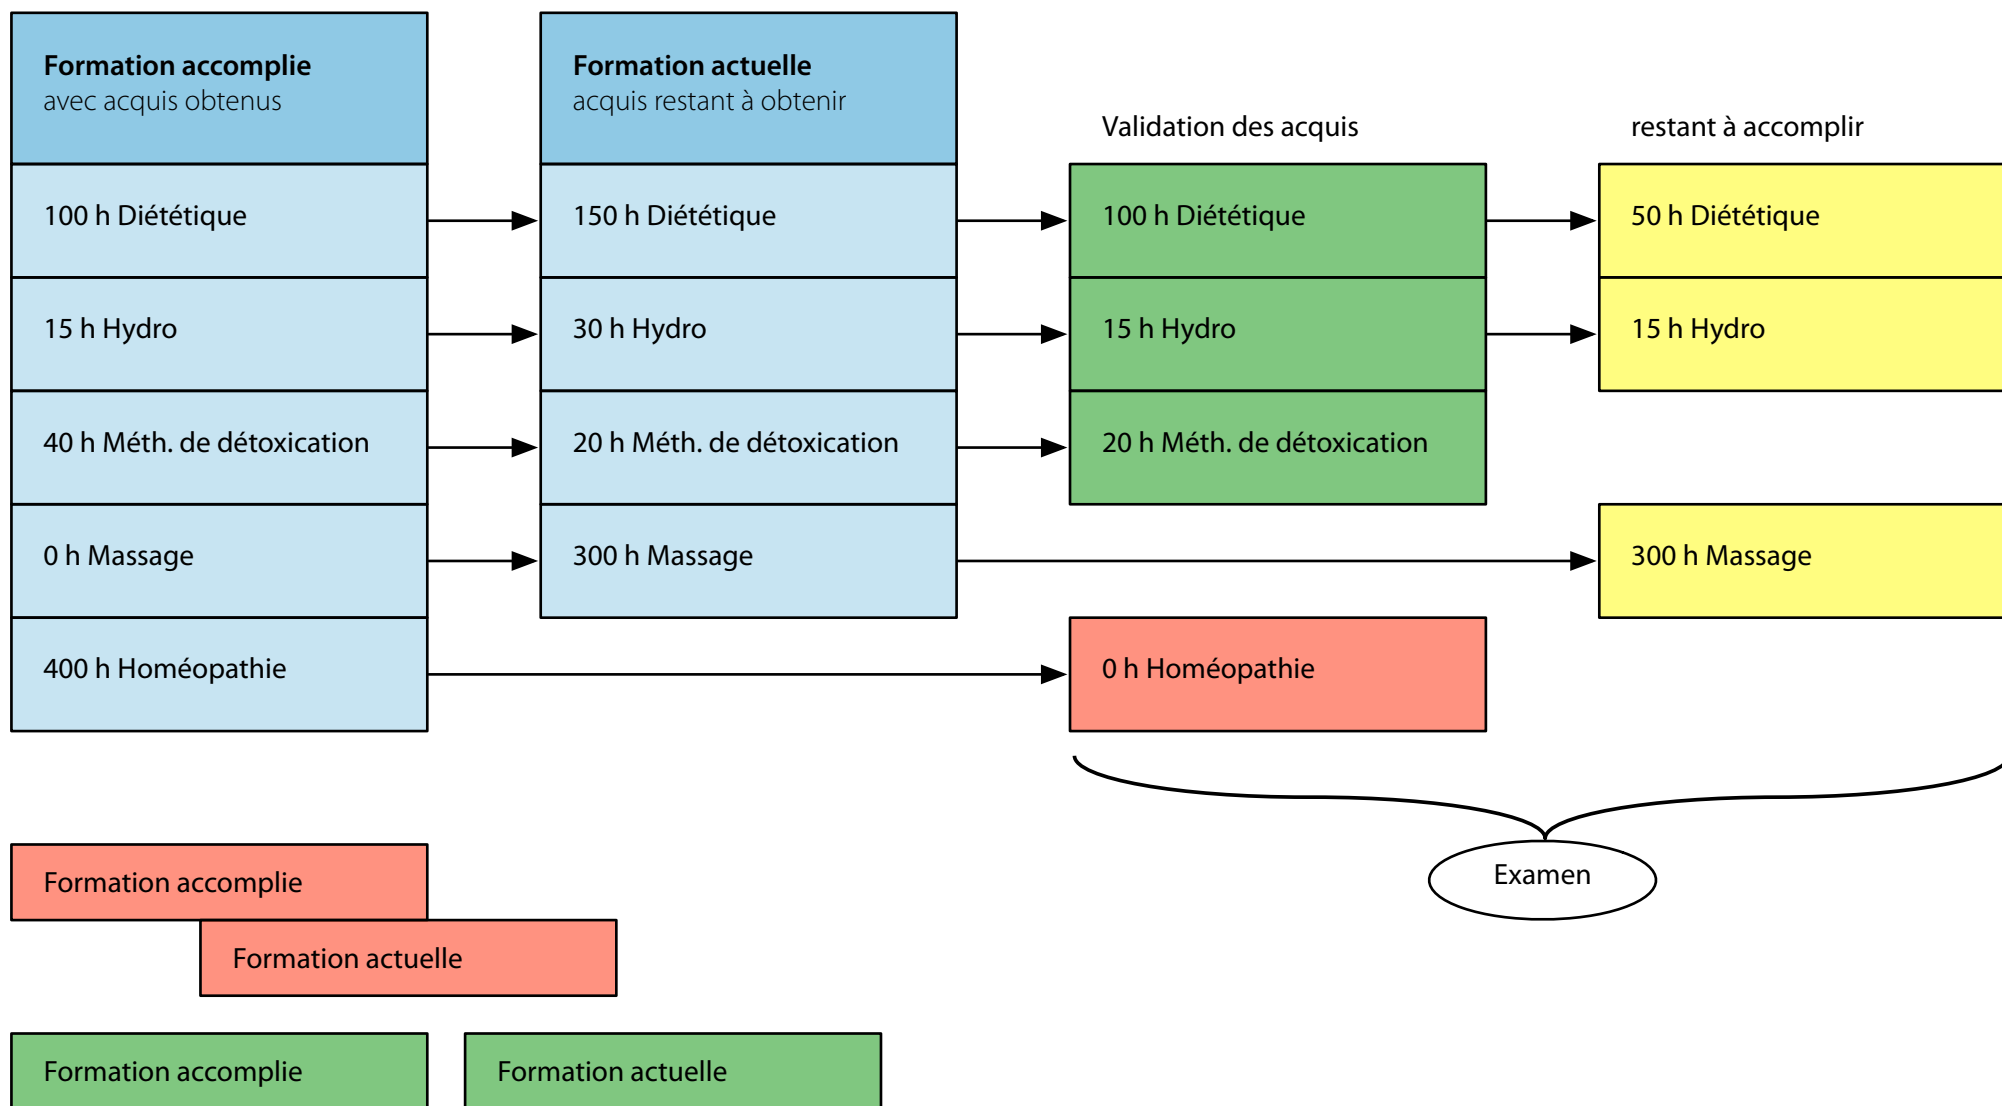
**Formation accomplie**
avec acquis obtenus

100 h Diététique

15 h Hydro

40 h Méth. de détoxication

0 h Massage

400 h Homéopathie

**Formation actuelle**
acquis restant à obtenir

150 h Diététique

30 h Hydro

20 h Méth. de détoxication

300 h Massage

Validation des acquis

100 h Diététique

15 h Hydro

20 h Méth. de détoxication

0 h Homéopathie

restant à accomplir

50 h Diététique

15 h Hydro

300 h Massage

Examen

Formation accomplie

Formation actuelle

Formation accomplie

Formation actuelle